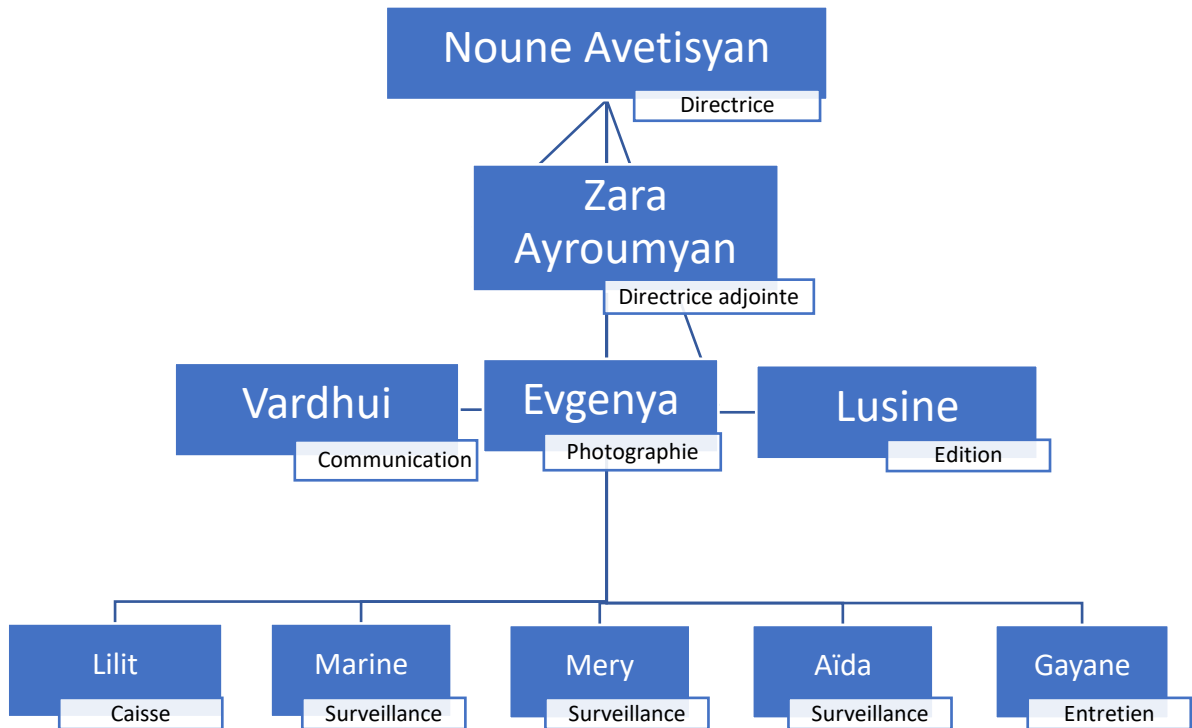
Noune Avetisyan
Directrice

Zara Ayroumyan
Directrice adjointe

Vardhui
Communication

Evgenya
Photographie

Lusine
Edition

Lilit
Caisse

Marine
Surveillance

Mery
Surveillance

Aïda
Surveillance

Gayane
Entretien